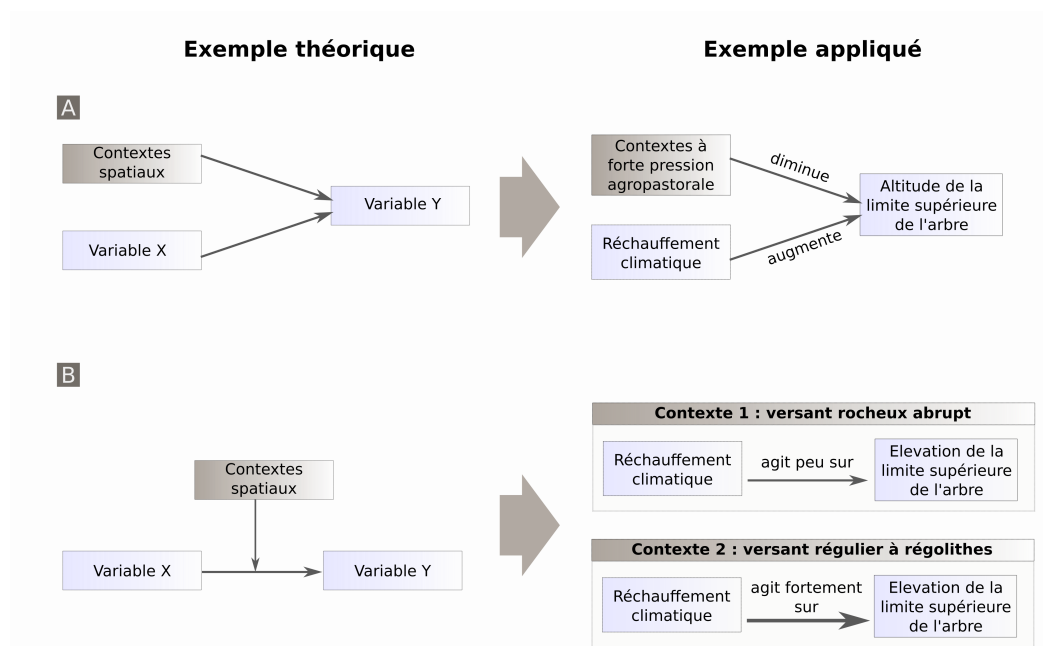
Exemple théorique

Exemple appliqué

A

Contextes spatiaux

Variable Y

Variable X

Contextes à forte pression agropastorale

diminue

Altitude de la limite supérieure de l'arbre

Réchauffement climatique

augmente

B

Contextes spatiaux

Variable X

Variable Y

Contexte 1 : versant rocheux abrupt

Réchauffement climatique

agit peu sur

Elevation de la limite supérieure de l'arbre

Contexte 2 : versant régulier à régolithes

Réchauffement climatique

agit fortement sur

Elevation de la limite supérieure de l'arbre